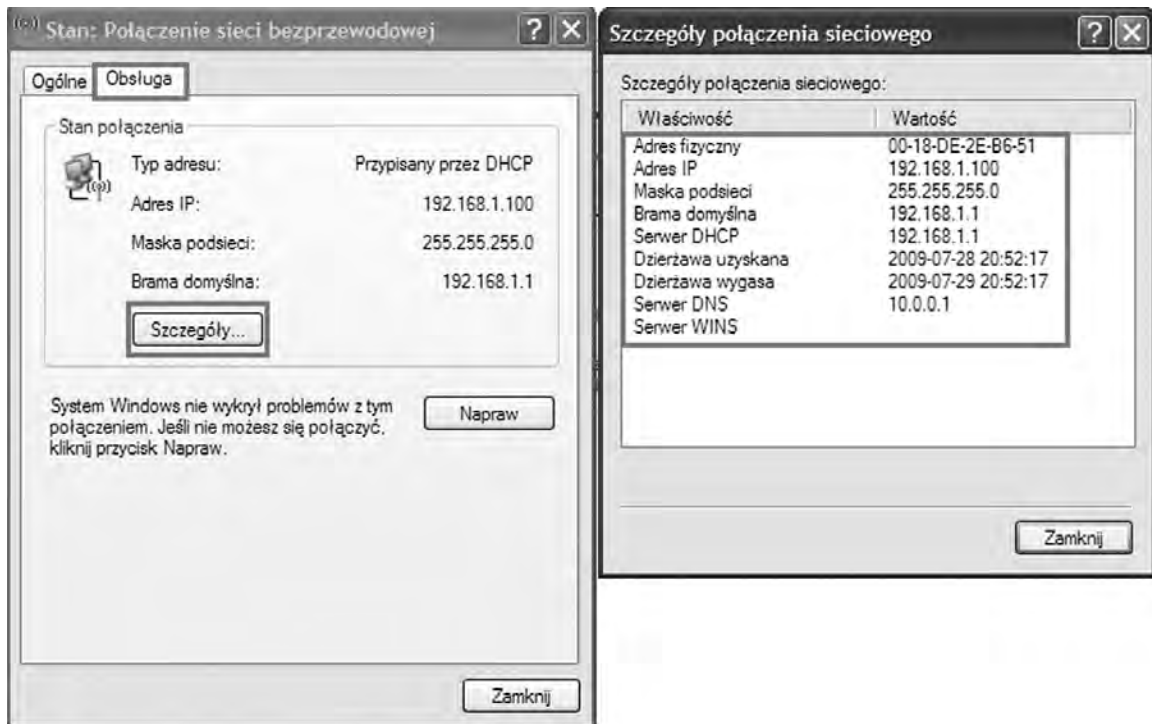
Stan: Połączenie sieci bezprzewodowej

Ogólne | Obsługa

Stan połączenia

Typ adresu: Przypisany przez DHCP

Adres IP: 192.168.1.100

Maska podsieci: 255.255.255.0

Brama domyślna: 192.168.1.1

Szczegóły...

System Windows nie wykrył problemów z tym połączeniem. Jeśli nie możesz się połączyć, kliknij przycisk Napraw.

Napraw

Zamknij

Szczegóły połączenia sieciowego

Szczegóły połączenia sieciowego:

| Właściwość | Wartość |
|---|---|
| Adres fizyczny | 00-18-DE-2E-B6-51 |
| Adres IP | 192.168.1.100 |
| Maska podsieci | 255.255.255.0 |
| Brama domyślna | 192.168.1.1 |
| Serwer DHCP | 192.168.1.1 |
| Dzierżawa uzyskana | 2009-07-28 20:52:17 |
| Dzierżawa wygasa | 2009-07-29 20:52:17 |
| Serwer DNS | 10.0.0.1 |
| Serwer WINS | |

Zamknij